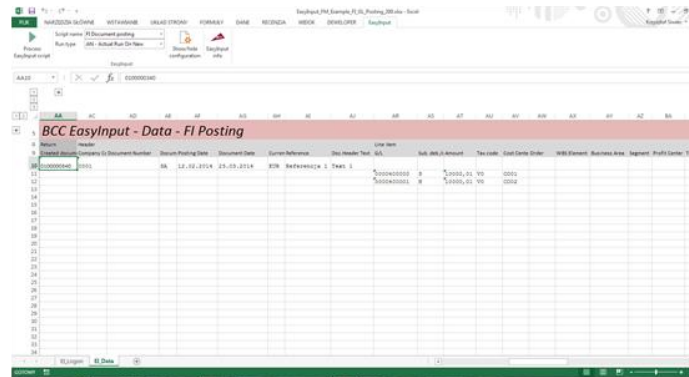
EasyInput_FM_Example_FI_GL_Posting_DB.xlsx - Excel

PLIK NARZĘDZIA GŁÓWNE WSTAWIANIE UKŁAD STRONY FORMUŁY DANE RECENZJA WIDOK DEWELOPER EasyInput

Process EasyInput script
Script name FI Document posting
Run type AN - Actual Run On New
Show/hide configuration
EasyInput info
EasyInput

AA10 fx 0100000340

BCC EasyInput - Data - FI Posting

| Return | Header | | | | | | | Line Item | | | | | | | | | |
|---|---|---|---|---|---|---|---|---|---|---|---|---|---|---|---|---|---|
| Created docum | Company Co | Document Number | Docum | Posting Date | Document Date | Currenc | Reference | Doc Header Text | G/L | Sub. deb./c | Amount | Tax code | Cost Cente | Order | WBS Element | Business Area | Segment | Profit Center |
| 0100000340 | 0001 | | SA | 12.02.2014 | 25.03.2014 | EUR | Referencja 1 | Test 1 | | | | | | | | | |
| | | | | | | | | | 0000400000 | S | 10000,01 | V0 | 0001 | | | | |
| | | | | | | | | | 0000400001 | H | 10000,01 | V0 | 0002 | | | | |

EI_Logon EI_Data

GOTOWY